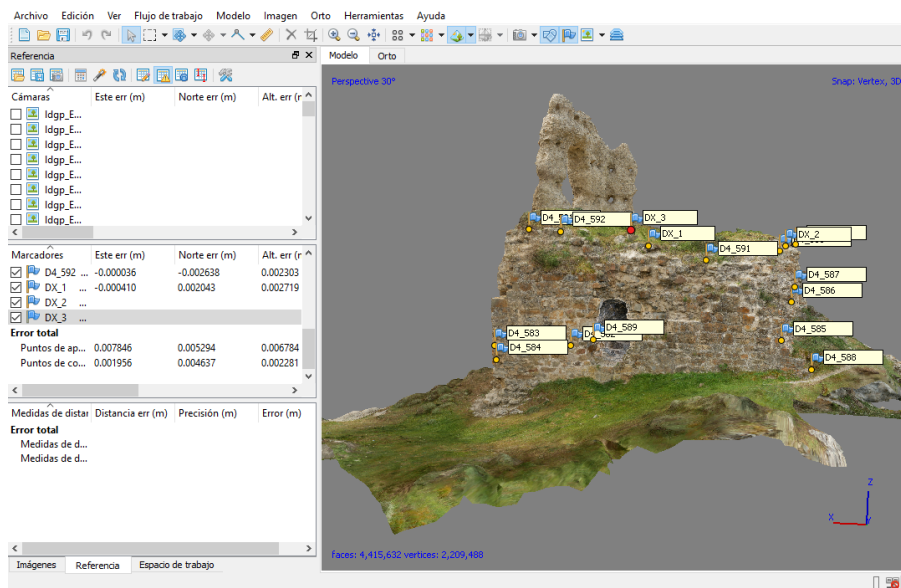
Archivo Edición Ver Flujo de trabajo Modelo Imagen Orto Herramientas Ayuda

Referencia

| Cámaras | Este err (m) | Norte err (m) | Alt. err (r |
|---|---|---|---|
| Idgp_E... | | | |
| Idgp_E... | | | |
| Idgp_E... | | | |
| Idgp_E... | | | |
| Idgp_E... | | | |
| Idgp_E... | | | |
| Idgp_E... | | | |
| Idgp_E... | | | |

| Marcadores | Este err (m) | Norte err (m) | Alt. err (r |
|---|---|---|---|
| D4_592 ... | -0.000036 | -0.002638 | 0.002303 |
| DX_1 ... | -0.000410 | 0.002043 | 0.002719 |
| DX_2 ... | | | |
| DX_3 ... | | | |
| Error total | | | |
| Puntos de ap... | 0.007846 | 0.005294 | 0.006784 |
| Puntos de co... | 0.001956 | 0.004637 | 0.002281 |

| Medidas de distar | Distancia err (m) | Precisión (m) | Error (m) |
|---|---|---|---|
| Error total | | | |
| Medidas de d... | | | |
| Medidas de d... | | | |

Imágenes Referencia Espacio de trabajo

Modelo Orto

Perspective 30°

Snap: Vertex, 3D

D4_592 DX_3 DX_1 D4_591 DX_2 D4_587 D4_586 D4_583 D4_589 D4_584 D4_585 D4_588

Z
X

faces: 4,415,632 vertices: 2,209,488